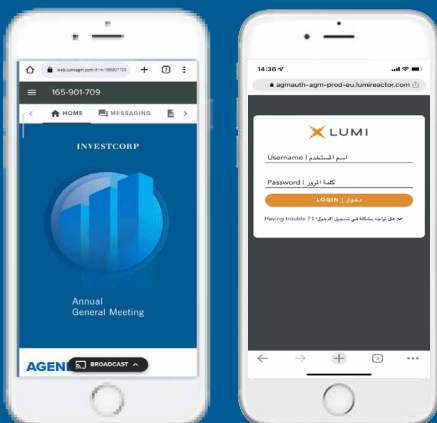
web.lumiagm.com/#/165901709
7
165-901-709
HOME
MESSAGING
INVESTCORP
Annual
General Meeting
AGEN
BROADCAST

14:36
agmauth-agm-prod-eu.lumireactor.com
LUMI
Username | اسم المستخدم
Password | كلمة المرور
LOGIN | دخول
Having trouble ? | هل تواجه مشكلة في تسجيل الدخول؟
7